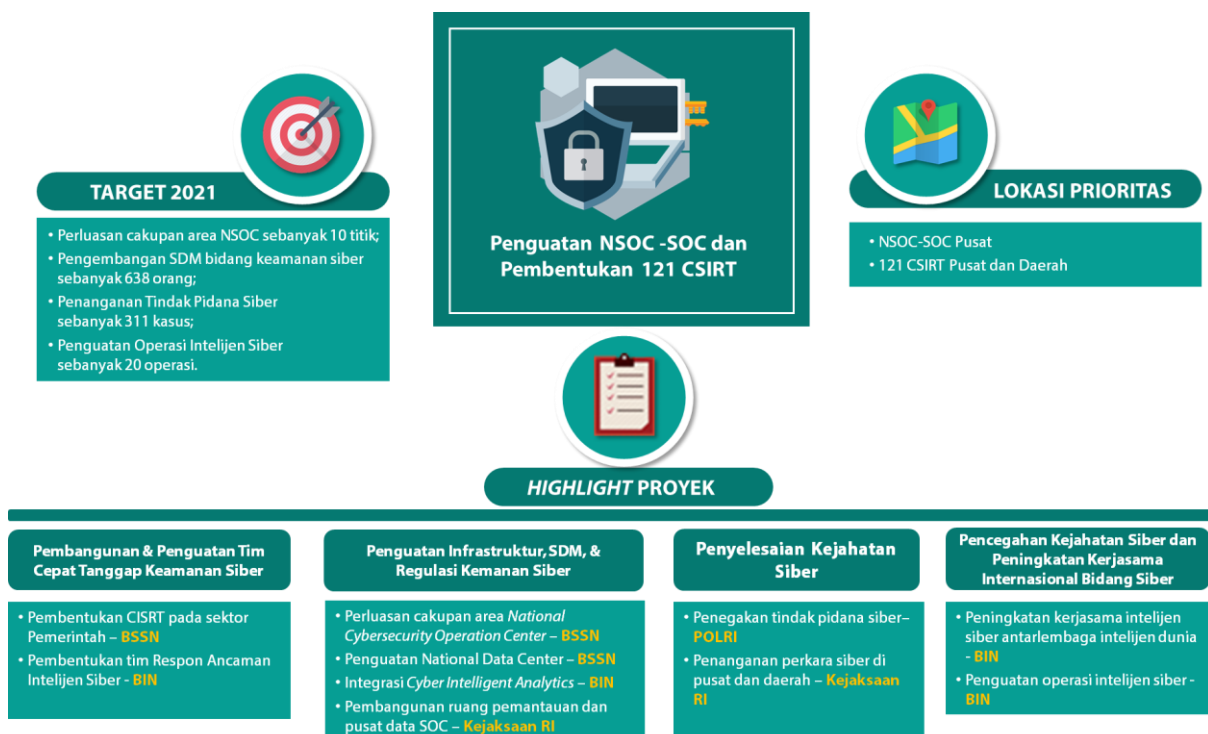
TARGET 2021

• Perluasan cakupan area NSOC sebanyak 10 titik;
• Pengembangan SDM bidang keamanan siber sebanyak 638 orang;
• Penanganan Tindak Pidana Siber sebanyak 311 kasus;
• Penguatan Operasi Intelijen Siber sebanyak 20 operasi.

Penguatan NSOC -SOC dan Pembentukan 121 CSIRT

LOKASI PRIORITAS

• NSOC-SOC Pusat
• 121 CSIRT Pusat dan Daerah

HIGHLIGHT PROYEK

Pembangunan & Penguatan Tim Cepat Tanggap Keamanan Siber

• Pembentukan CISRT pada sektor Pemerintah – BSSN
• Pembentukan tim Respon Ancaman Intelijen Siber - BIN

Penguatan Infrastruktur, SDM, & Regulasi Kemanan Siber

• Perluasan cakupan area National Cybersecurity Operation Center – BSSN
• Penguatan National Data Center – BSSN
• Integrasi Cyber Intelligent Analytics – BIN
• Pembangunan ruang pemantauan dan pusat data SOC – Kejaksaan RI

Penyelesaian Kejahatan Siber

• Penegakan tindak pidana siber– POLRI
• Penanganan perkara siber di pusat dan daerah – Kejaksaan RI

Pencegahan Kejahatan Siber dan Peningkatan Kerjasama Internasional Bidang Siber

• Peningkatan kerjasama intelijen siber antarlembaga intelijen dunia - BIN
• Penguatan operasi intelijen siber - BIN